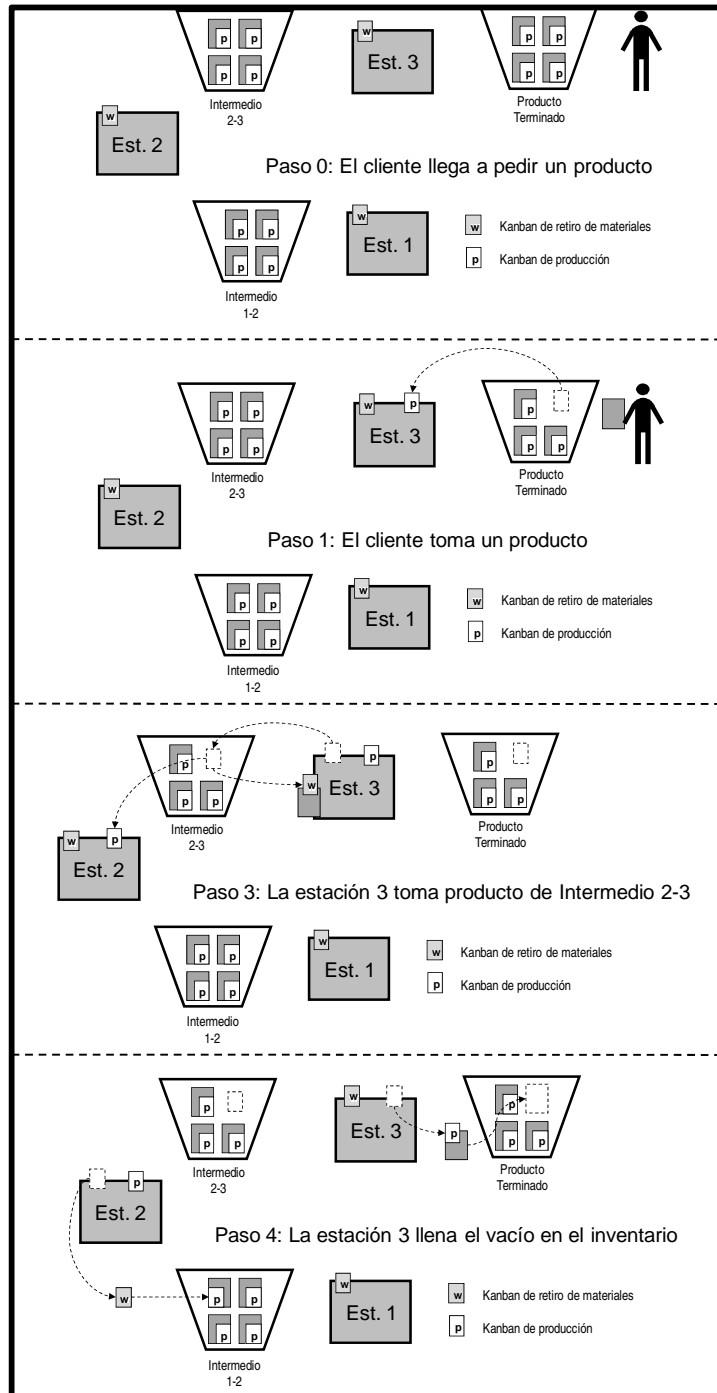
p p
p p
Intermedio 2-3

w
Est. 3

p p
p p
Producto Terminado

w
Est. 2

Paso 0: El cliente llega a pedir un producto

p p
p p
Intermedio 1-2

w
Est. 1

w Kanban de retiro de materiales
p Kanban de producción

p p
p p
Intermedio 2-3

w p
Est. 3

p
p p
Producto Terminado

w
Est. 2

Paso 1: El cliente toma un producto

p p
p p
Intermedio 1-2

w
Est. 1

w Kanban de retiro de materiales
p Kanban de producción

p
p p
Intermedio 2-3

p
w
Est. 3

p
p p
Producto Terminado

w p
Est. 2

Paso 3: La estación 3 toma producto de Intermedio 2-3

p p
p p
Intermedio 1-2

w
Est. 1

w Kanban de retiro de materiales
p Kanban de producción

p
p p
Intermedio 2-3

w
Est. 3

p

p
p p
Producto Terminado

p
Est. 2

Paso 4: La estación 3 llena el vacío en el inventario

w

p p
p p
Intermedio 1-2

w
Est. 1

w Kanban de retiro de materiales
p Kanban de producción